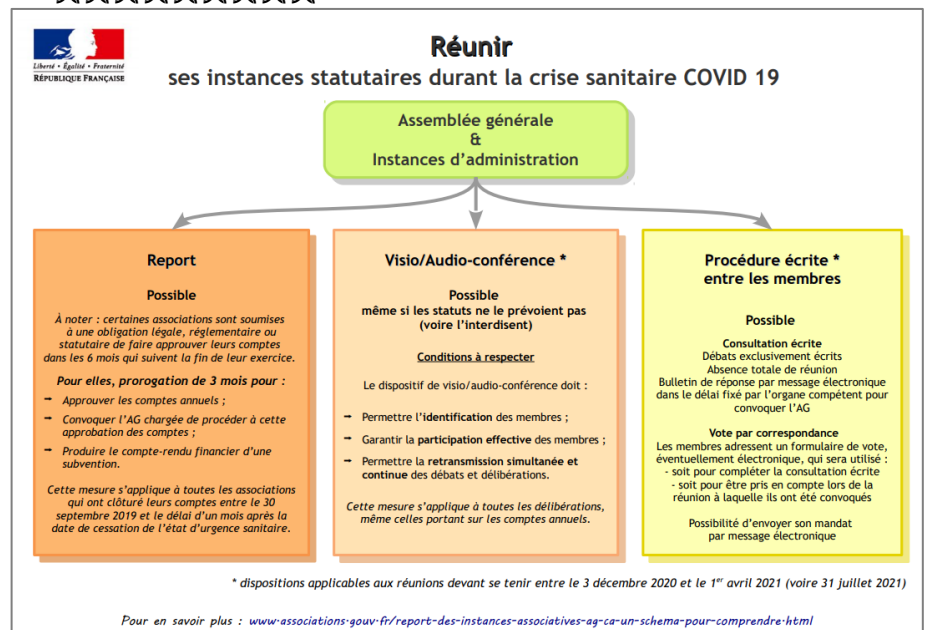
Liberté • Égalité • Fraternité
RÉPUBLIQUE FRANÇAISE

Réunir
ses instances statutaires durant la crise sanitaire COVID 19

Assemblée générale
&
Instances d'administration

Report

Possible

À noter : certaines associations sont soumises à une obligation légale, réglementaire ou statutaire de faire approuver leurs comptes dans les 6 mois qui suivent la fin de leur exercice.

Pour elles, prorogation de 3 mois pour :

- Approuver les comptes annuels ;
- Convoquer l'AG chargée de procéder à cette approbation des comptes ;
- Produire le compte-rendu financier d'une subvention.

Cette mesure s'applique à toutes les associations qui ont clôturé leurs comptes entre le 30 septembre 2019 et le délai d'un mois après la date de cessation de l'état d'urgence sanitaire.

Visio/Audio-conférence *

Possible
même si les statuts ne le prévoient pas (voire l'interdisent)

Conditions à respecter

Le dispositif de visio/audio-conférence doit :

- Permettre l'identification des membres ;
- Garantir la participation effective des membres ;
- Permettre la retransmission simultanée et continue des débats et délibérations.

Cette mesure s'applique à toutes les délibérations, même celles portant sur les comptes annuels.

Procédure écrite *
entre les membres

Possible

Consultation écrite
Débats exclusivement écrits
Absence totale de réunion
Bulletin de réponse par message électronique dans le délai fixé par l'organe compétent pour convoquer l'AG

Vote par correspondance
Les membres adressent un formulaire de vote, éventuellement électronique, qui sera utilisé :
- soit pour compléter la consultation écrite
- soit pour être pris en compte lors de la réunion à laquelle ils ont été convoqués

Possibilité d'envoyer son mandat par message électronique

* dispositions applicables aux réunions devant se tenir entre le 3 décembre 2020 et le 1$^{er}$ avril 2021 (voire 31 juillet 2021)

Pour en savoir plus : www.associations.gouv.fr/report-des-instances-associatives-ag-ca-un-schema-pour-comprendre.html